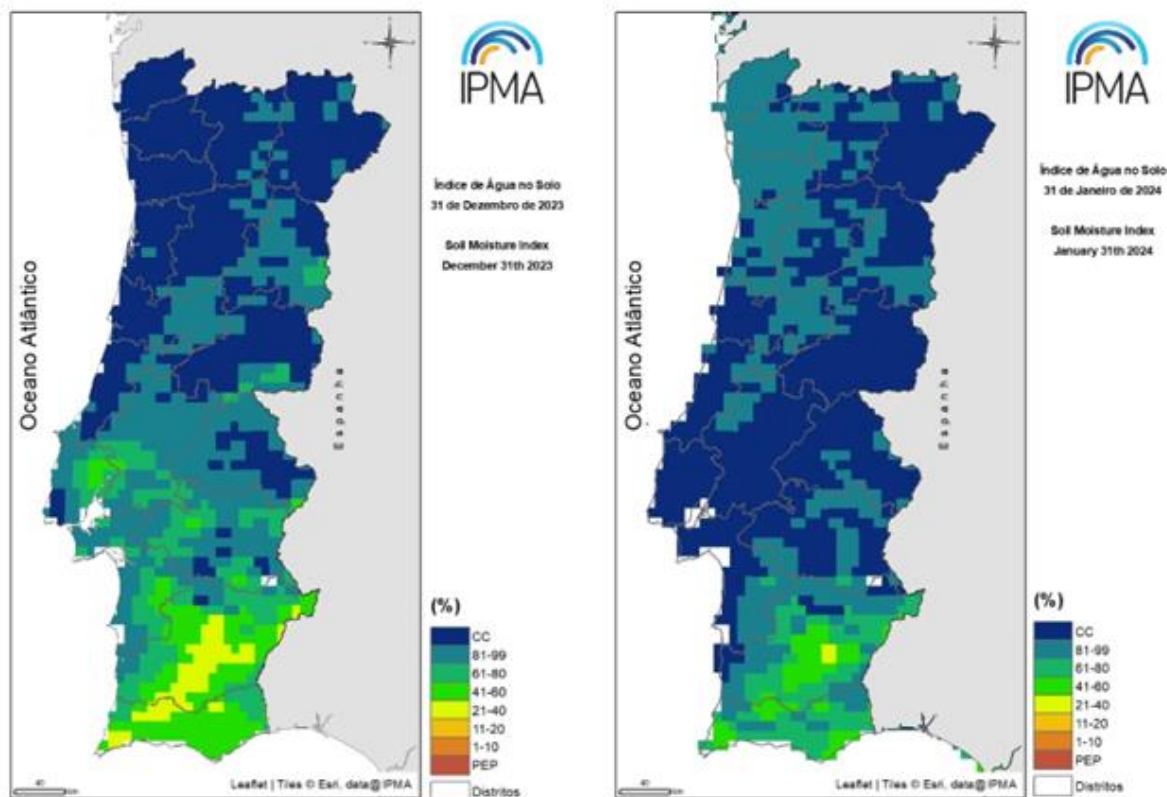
IPMA

Índice de Água no Solo
31 de Dezembro de 2023

Soil Moisture Index
December 31th 2023

Oceano Atlântico

Espanha

(%)
CC
81-99
61-80
41-60
21-40
11-20
1-10
PEP
Distritos

Leaflet | Tiles © Esri, data@IPMA

IPMA

Índice de Água no Solo
31 de Janeiro de 2024

Soil Moisture Index
January 31th 2024

Oceano Atlântico

Espanha

(%)
CC
81-99
61-80
41-60
21-40
11-20
1-10
PEP
Distritos

Leaflet | Tiles © Esri, data@IPMA